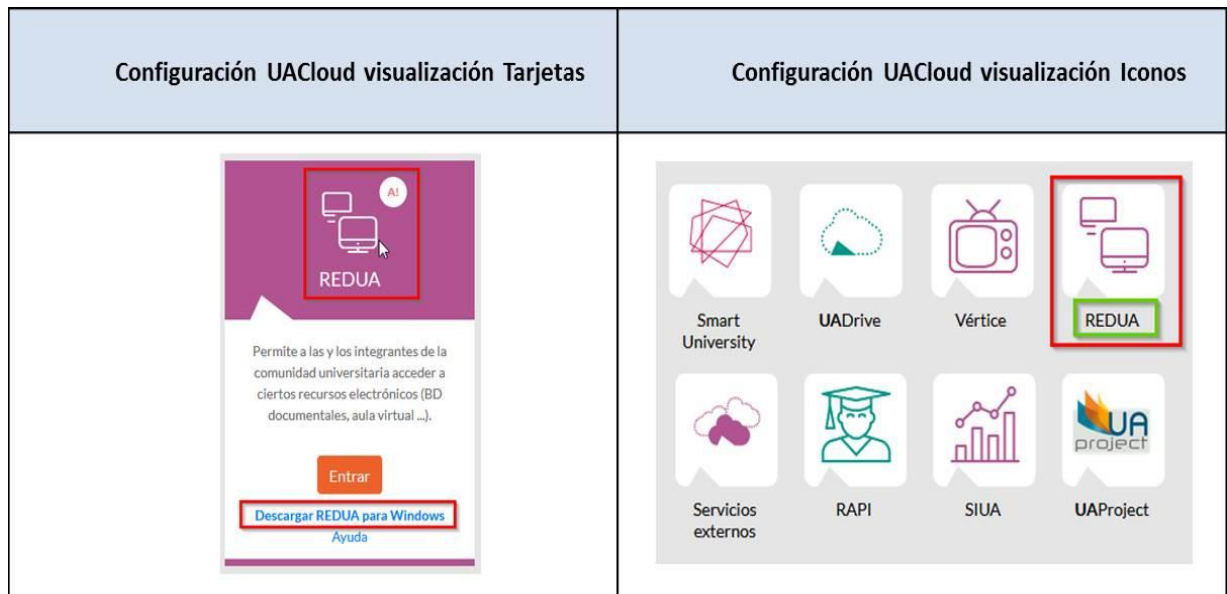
| Configuración UACloud visualización Tarjetas | Configuración UACloud visualización Iconos |
|---|---|
| A! REDUA Permite a las y los integrantes de la comunidad universitaria acceder a ciertos recursos electrónicos (BD documentales, aula virtual ...). Entrar Descargar REDUA para Windows Ayuda | Smart University UADrive Vértice REDUA Servicios externos RAPI SIUA UA project UAProject |